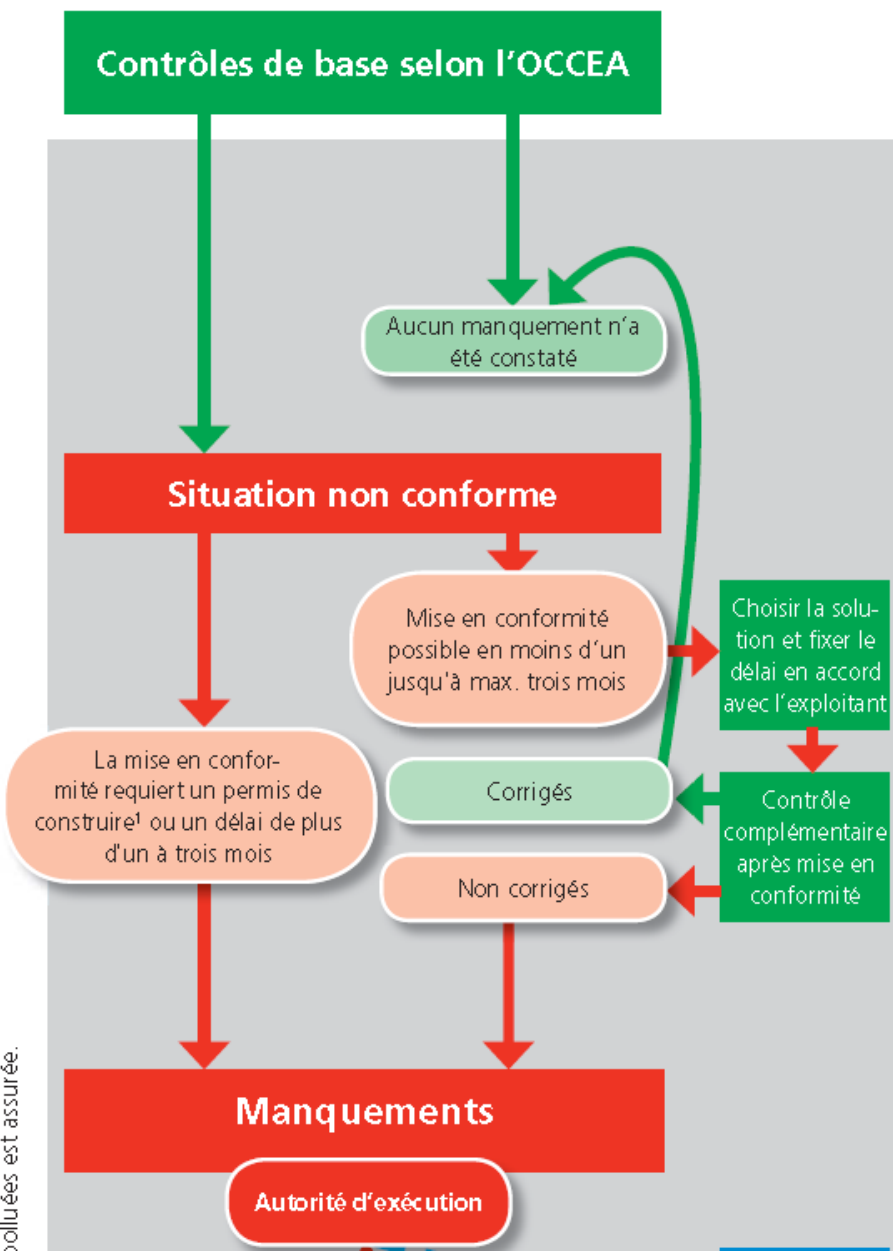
Contrôles de base selon l'OCCEA

Aucun manquement n'a été constaté

Situation non conforme

Mise en conformité possible en moins d'un jusqu'à max. trois mois

Choisir la solution et fixer le délai en accord avec l'exploitant

La mise en conformité requiert un permis de construire¹ ou un délai de plus d'un à trois mois

Corrigés

Contrôle complémentaire après mise en conformité

Non corrigés

Manquements

Autorité d'exécution

polluées est assurée.